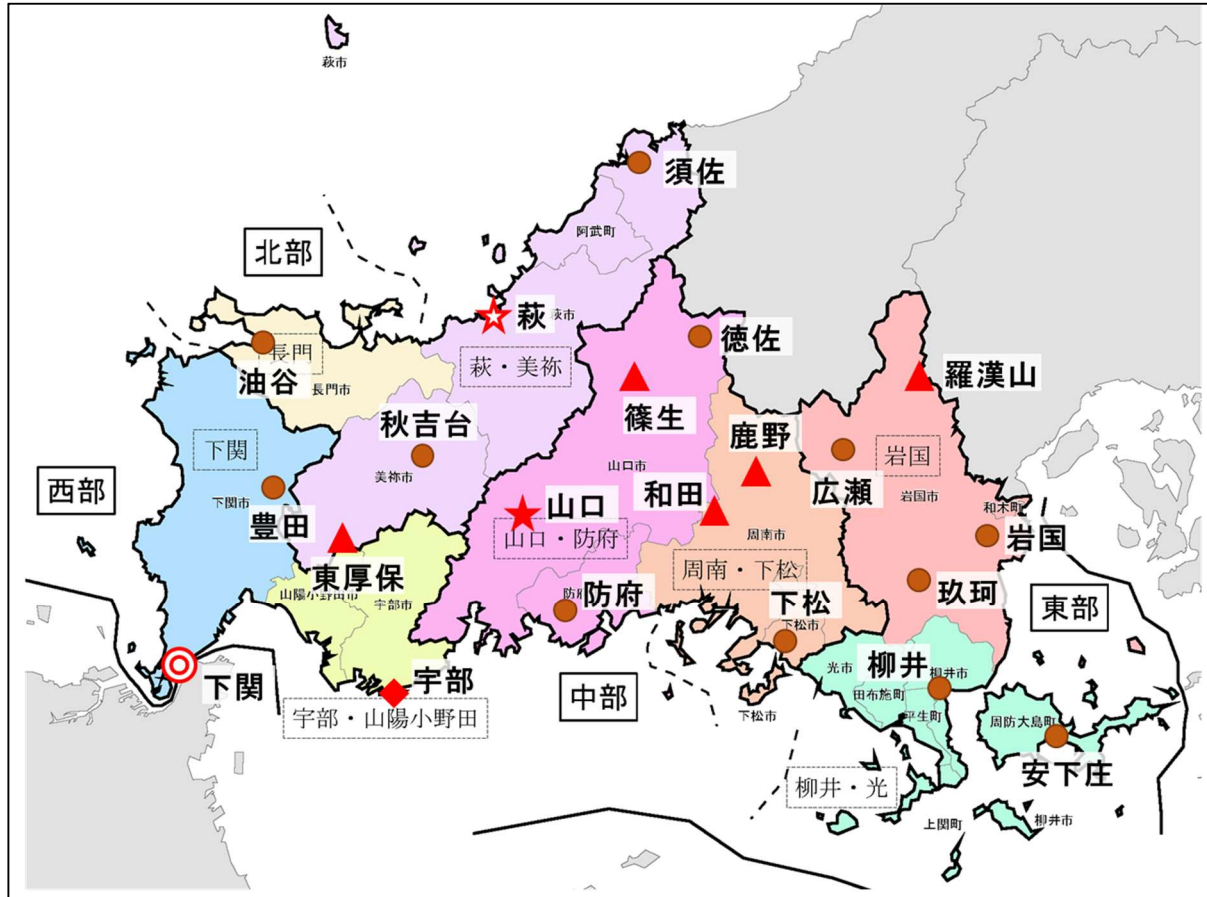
萩市

須佐

阿武町

北部

萩

萩市

長門

油谷

長門市

萩・美祢

徳佐

篠生

羅漢山

秋吉台

美祢市

下関

下関市

豊田

西部

山口市

山口

山口・防府

和田

鹿野

周南市

周南・下松

広瀬

岩国

岩国市

和木町

岩国

玖珂

東厚保

山陽小野田市

宇部市

防府

防府

下松

下松市

東部

下関

宇部

宇部・山陽小野田

中部

光市

柳井

柳井市

田布施町

平生町

下松市

周防大島町

安下庄

柳井・光

上関町

柳井市